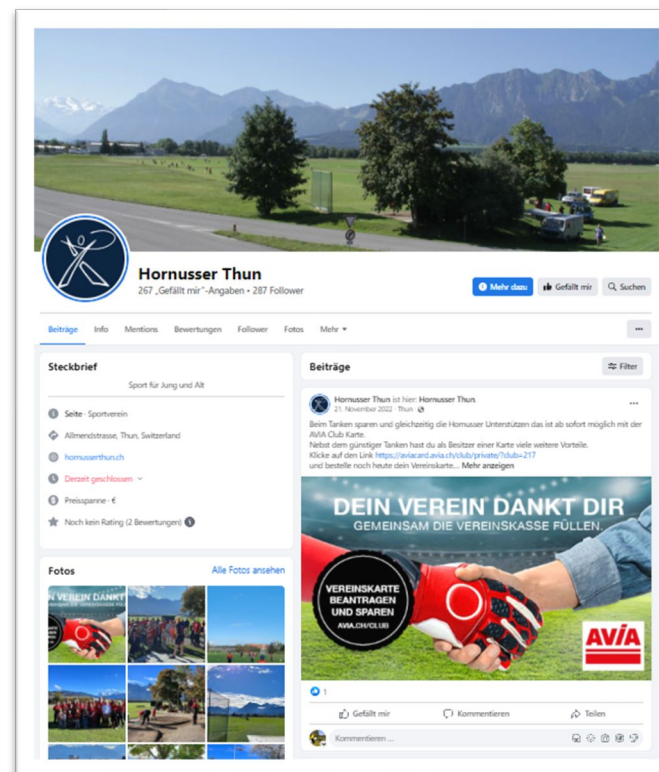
Hornusser Thun
267 „Gefällt mir"-Angaben • 287 Follower

Mehr dazu
Gefällt mir
Suchen

Beiträge Info Mentions Bewertungen Follower Fotos Mehr ▾

•••

Steckbrief

Sport für Jung und Alt

Seite · Sportverein

Allmendstrasse, Thun, Switzerland

hornusserthun.ch

Derzeit geschlossen

Preisspanne · €

Noch kein Rating (2 Bewertungen)

Fotos
Alle Fotos ansehen

Beiträge
Filter

Hornusser Thun ist hier: Hornusser Thun.
21. November 2022 · Thun ·

Beim Tanken sparen und gleichzeitig die Hornusser Unterstützen das ist ab sofort möglich mit der AVIA Club Karte.
Nebst dem günstiger Tanken hast du als Besitzer einer Karte viele weitere Vorteile.
Klicke auf den Link https://aviacard.avia.ch/club/private/?club=217
und bestelle noch heute dein Vereinskarte... Mehr anzeigen

DEIN VEREIN DANKT DIR
GEMEINSAM DIE VEREINSKASSE FÜLLEN.

VEREINSKARTE BEANTRAGEN UND SPAREN
AVIA.CH/CLUB

AVIA

1

Gefällt mir
Kommentieren
Teilen

Kommentieren ...